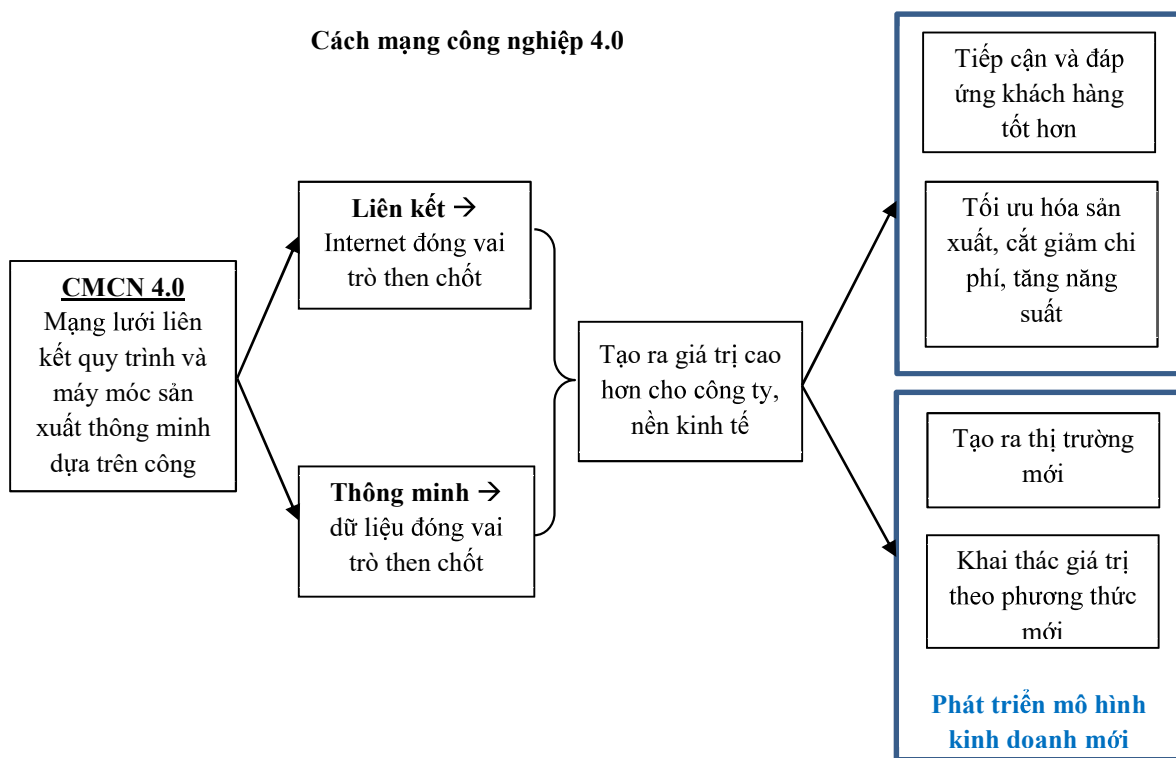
Cách mạng công nghiệp 4.0

CMCN 4.0
Mạng lưới liên kết quy trình và máy móc sản xuất thông minh dựa trên công

Liên kết → Internet đóng vai trò then chốt

Thông minh → dữ liệu đóng vai trò then chốt

Tạo ra giá trị cao hơn cho công ty, nền kinh tế

Tiếp cận và đáp ứng khách hàng tốt hơn

Tối ưu hóa sản xuất, cắt giảm chi phí, tăng năng suất

Tạo ra thị trường mới

Khai thác giá trị theo phương thức mới

Phát triển mô hình kinh doanh mới